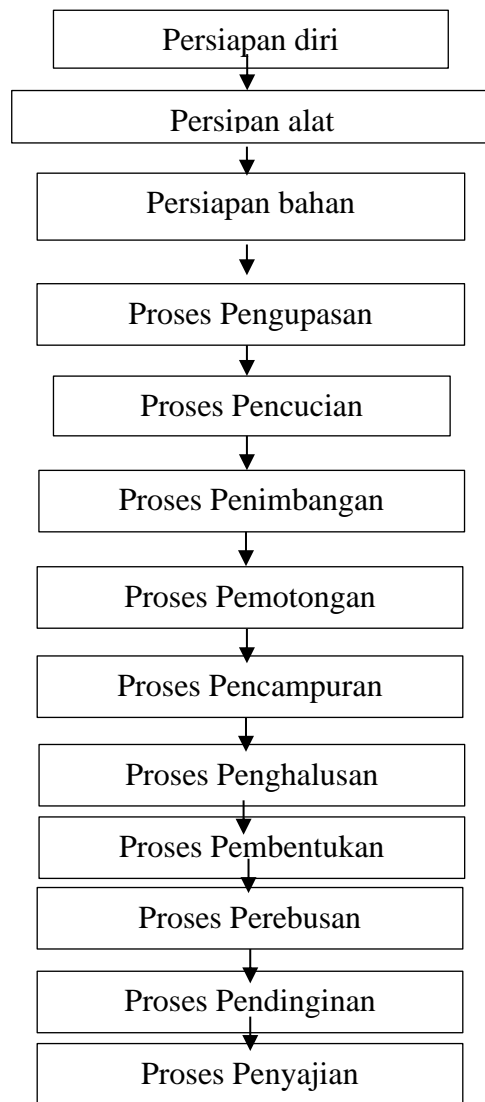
Persiapan diri

Persipan alat

Persiapan bahan

Proses Pengupasan

Proses Pencucian

Proses Penimbangan

Proses Pemotongan

Proses Pencampuran

Proses Penghalusan

Proses Pembentukan

Proses Perebusan

Proses Pendinginan

Proses Penyajian